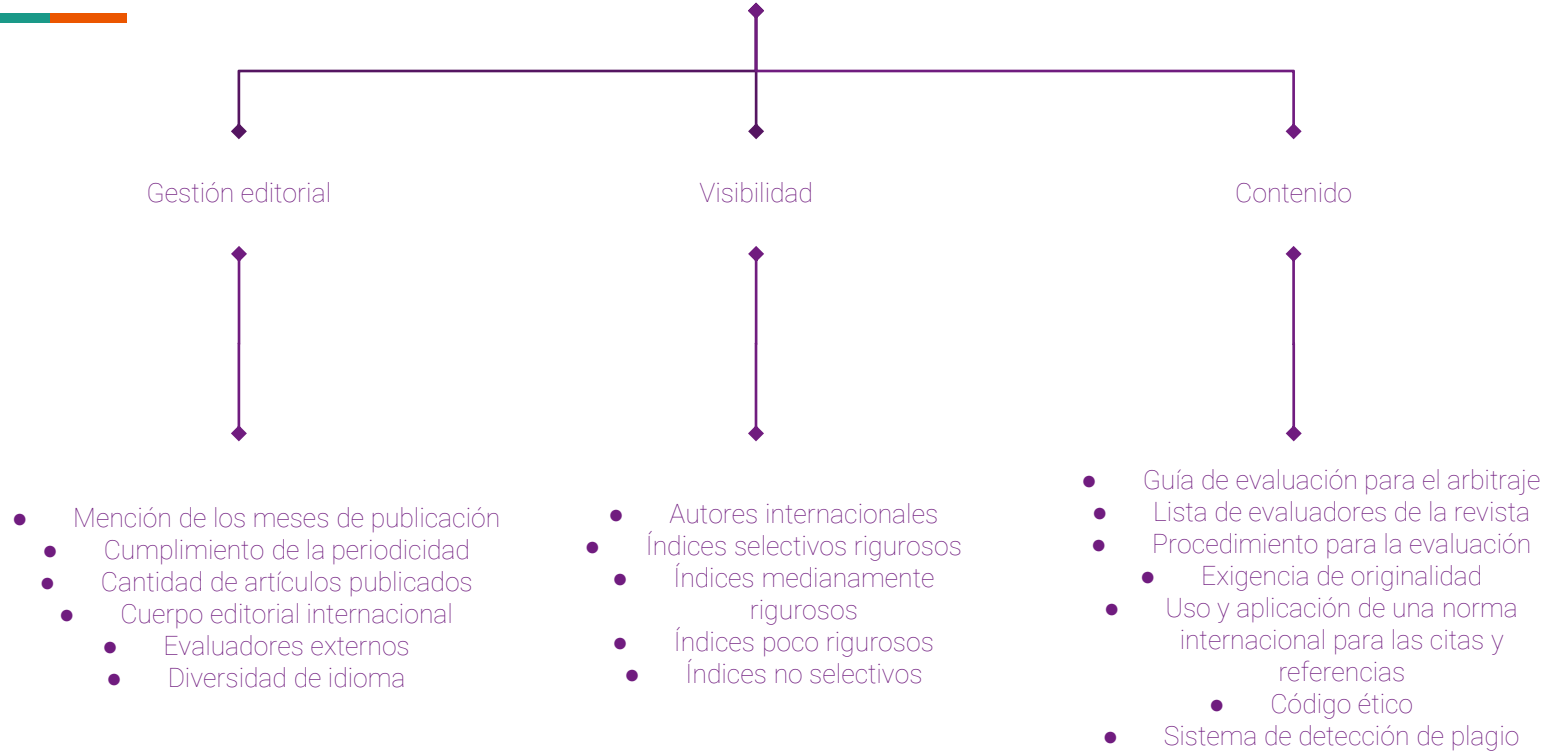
Gestión editorial

Visibilidad

Contenido

- Mención de los meses de publicación
- Cumplimiento de la periodicidad
- Cantidad de artículos publicados
- Cuerpo editorial internacional
- Evaluadores externos
- Diversidad de idioma

- Autores internacionales
- Índices selectivos rigurosos
- Índices medianamente rigurosos
- Índices poco rigurosos
- Índices no selectivos

- Guía de evaluación para el arbitraje
- Lista de evaluadores de la revista
- Procedimiento para la evaluación
- Exigencia de originalidad
- Uso y aplicación de una norma internacional para las citas y referencias
- Código ético
- Sistema de detección de plagio